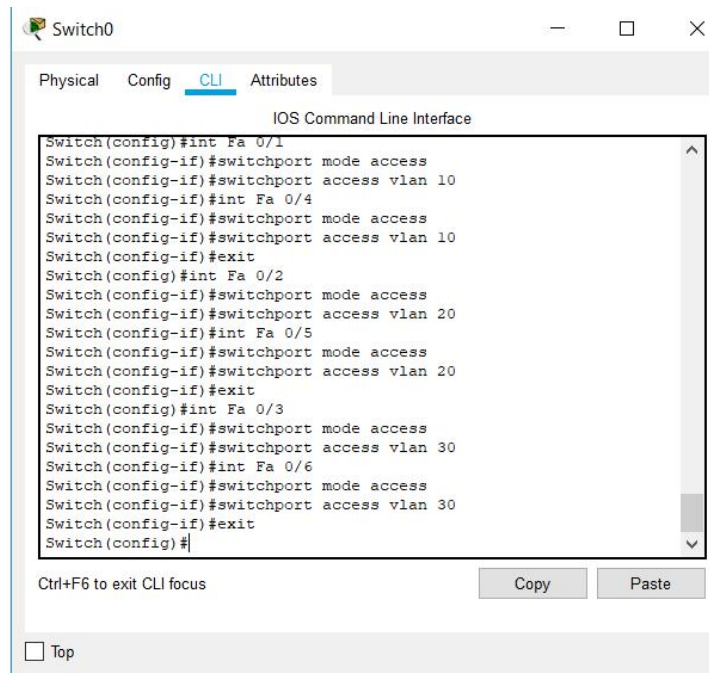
Switch0

Physical Config CLI Attributes

IOS Command Line Interface

Switch(config)#int Fa 0/1
Switch(config-if)#switchport mode access
Switch(config-if)#switchport access vlan 10
Switch(config-if)#int Fa 0/4
Switch(config-if)#switchport mode access
Switch(config-if)#switchport access vlan 10
Switch(config-if)#exit
Switch(config)#int Fa 0/2
Switch(config-if)#switchport mode access
Switch(config-if)#switchport access vlan 20
Switch(config-if)#int Fa 0/5
Switch(config-if)#switchport mode access
Switch(config-if)#switchport access vlan 20
Switch(config-if)#exit
Switch(config)#int Fa 0/3
Switch(config-if)#switchport mode access
Switch(config-if)#switchport access vlan 30
Switch(config-if)#int Fa 0/6
Switch(config-if)#switchport mode access
Switch(config-if)#switchport access vlan 30
Switch(config-if)#exit
Switch(config)#

Ctrl+F6 to exit CLI focus

Copy

Paste

Top